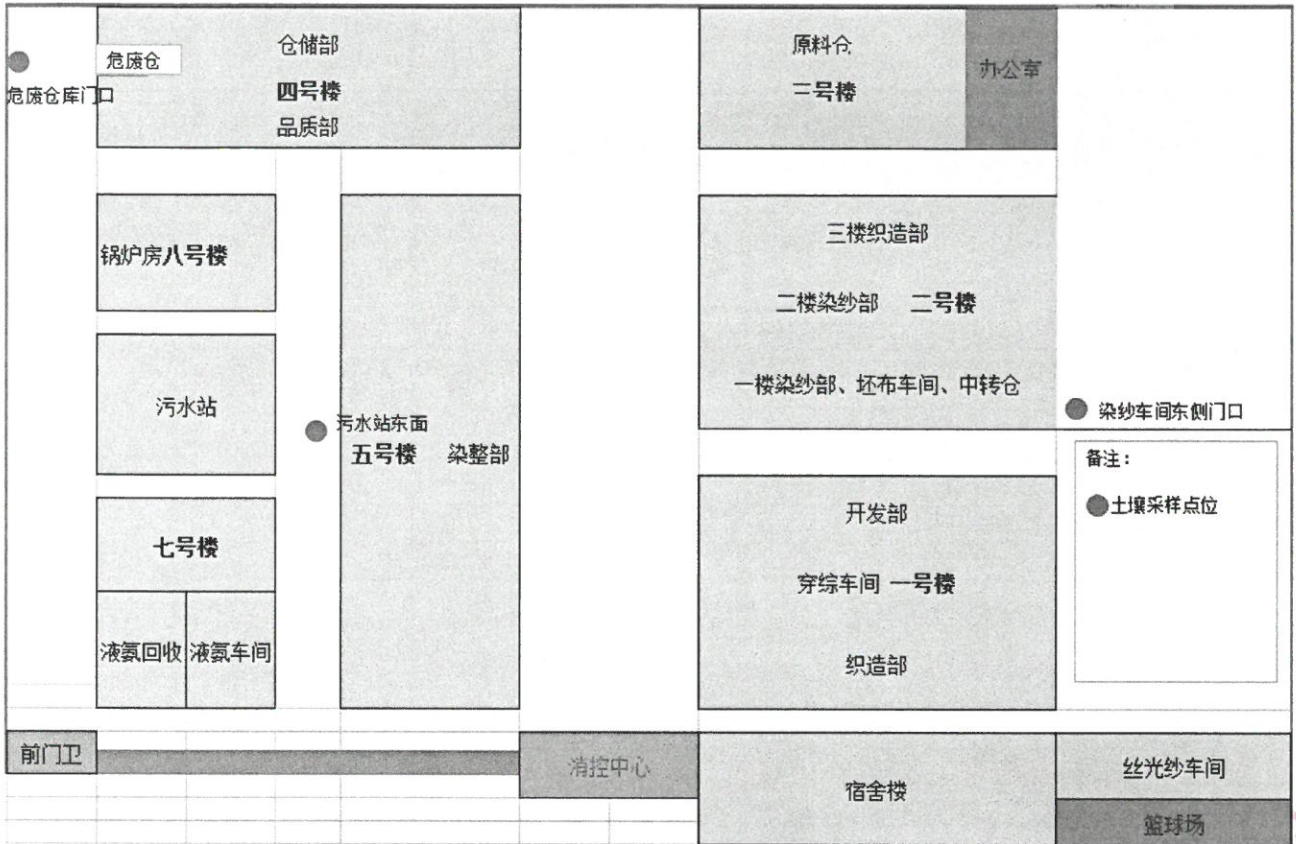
危废仓库门口

危废仓

仓储部
四号楼
品质部

原料仓
三号楼

办公室

锅炉房八号楼

三楼织造部
二楼染纱部　二号楼
一楼染纱部、坯布车间、中转仓

污水站

污水站东面
五号楼　染整部

染纱车间东侧门口

备注：
土壤采样点位

开发部
穿综车间 一号楼
织造部

七号楼

液氨回收　液氨车间

前门卫

消控中心

宿舍楼

丝光纱车间

篮球场